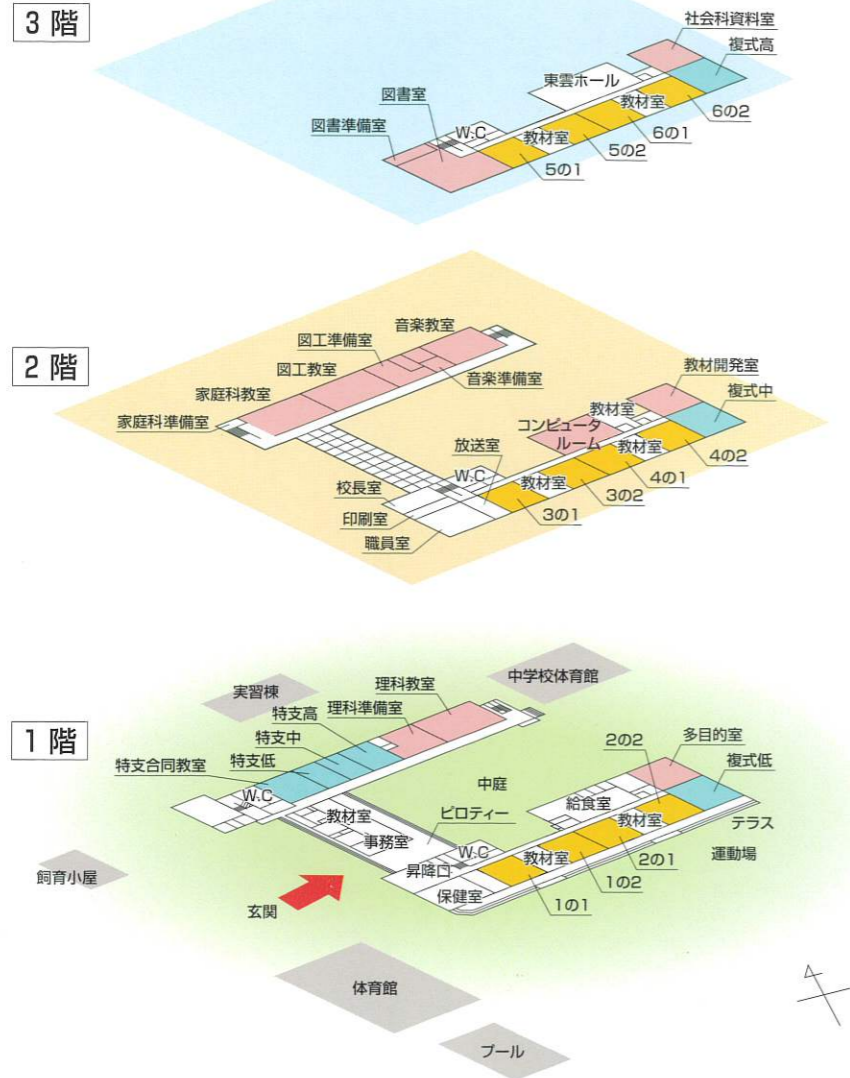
3階

社会科資料室
複式高
東雲ホール
図書室
教材室
6の2
図書準備室
W.C
6の1
教材室
5の2
5の1

2階

音楽教室
図工準備室
図工教室
音楽準備室
家庭科教室
教材開発室
家庭科準備室
教材室
複式中
コンピュータルーム
教材室
4の2
放送室
W.C
4の1
校長室
教材室
3の2
印刷室
3の1
職員室

1階

中学校体育館
理科教室
実習棟
理科準備室
特支高
多目的室
特支中
2の2
特支合同教室
特支低
複式低
中庭
W.C
給食室
教材室
ピロティー
教材室
テラス
事務室
W.C
運動場
教材室
2の1
昇降口
1の2
飼育小屋
保健室
1の1
玄関
体育館
プール